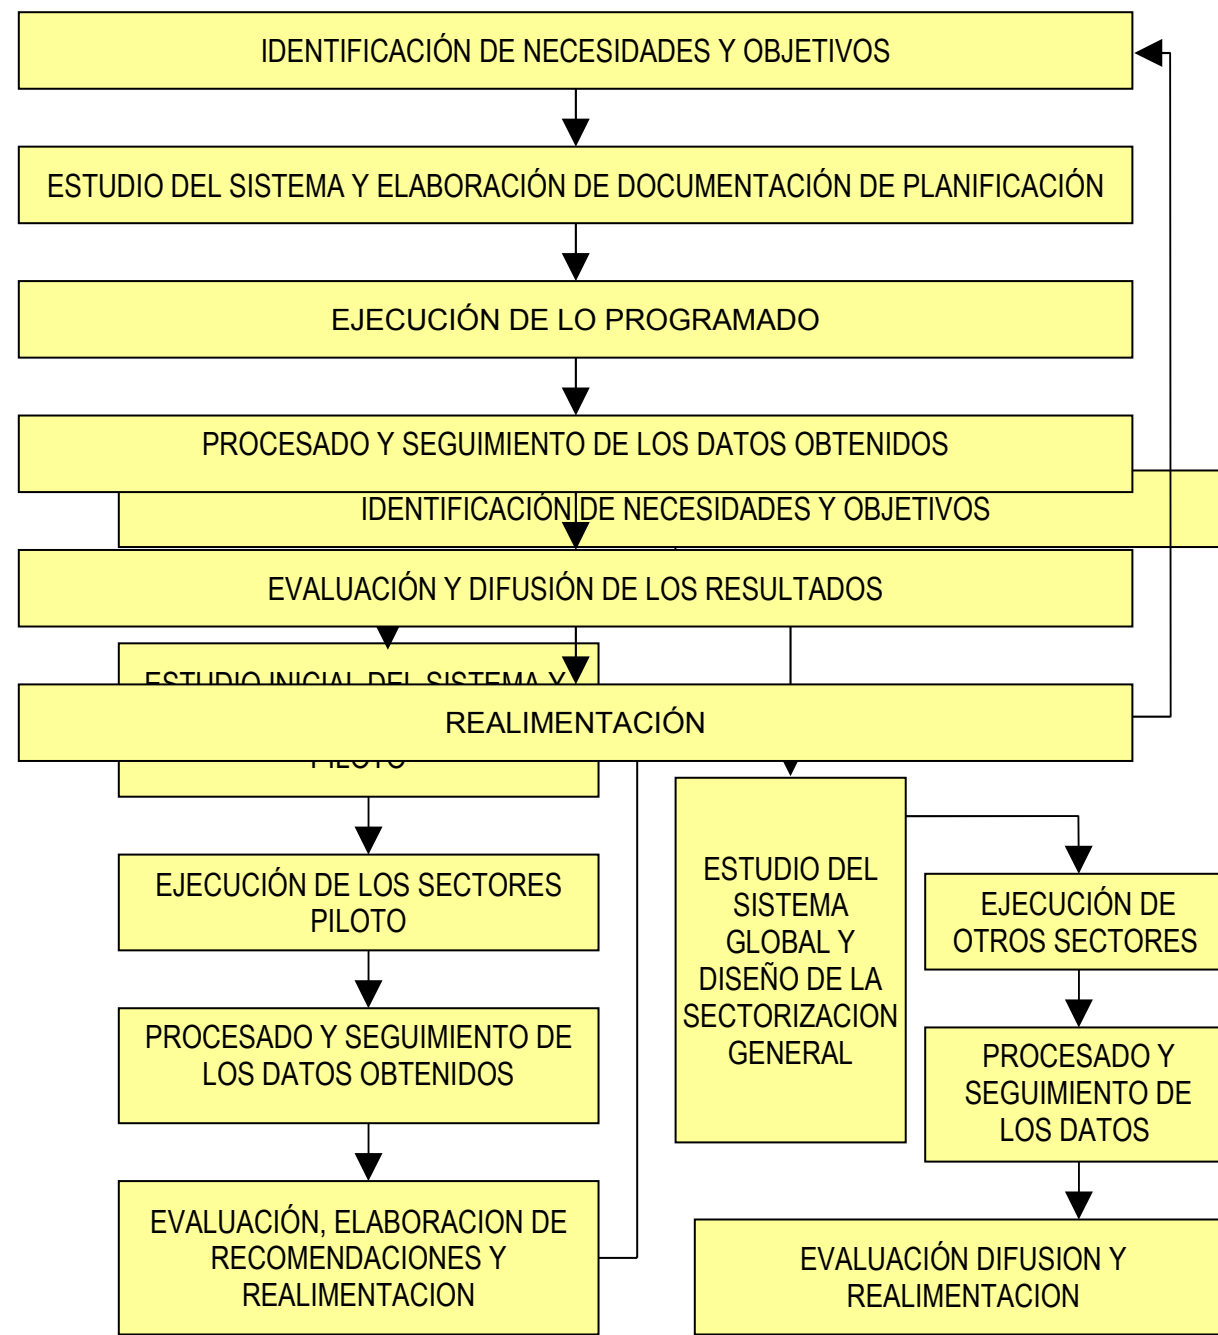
IDENTIFICACIÓN DE NECESIDADES Y OBJETIVOS

ESTUDIO DEL SISTEMA Y ELABORACIÓN DE DOCUMENTACIÓN DE PLANIFICACIÓN

EJECUCIÓN DE LO PROGRAMADO

PROCESADO Y SEGUIMIENTO DE LOS DATOS OBTENIDOS

IDENTIFICACIÓN DE NECESIDADES Y OBJETIVOS

EVALUACIÓN Y DIFUSIÓN DE LOS RESULTADOS

ESTUDIO INICIAL DEL SISTEMA Y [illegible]

REALIMENTACIÓN

PILOTO

EJECUCIÓN DE LOS SECTORES PILOTO

PROCESADO Y SEGUIMIENTO DE LOS DATOS OBTENIDOS

EVALUACIÓN, ELABORACION DE RECOMENDACIONES Y REALIMENTACION

ESTUDIO DEL SISTEMA GLOBAL Y DISEÑO DE LA SECTORIZACION GENERAL

EJECUCIÓN DE OTROS SECTORES

PROCESADO Y SEGUIMIENTO DE LOS DATOS

EVALUACIÓN DIFUSION Y REALIMENTACION